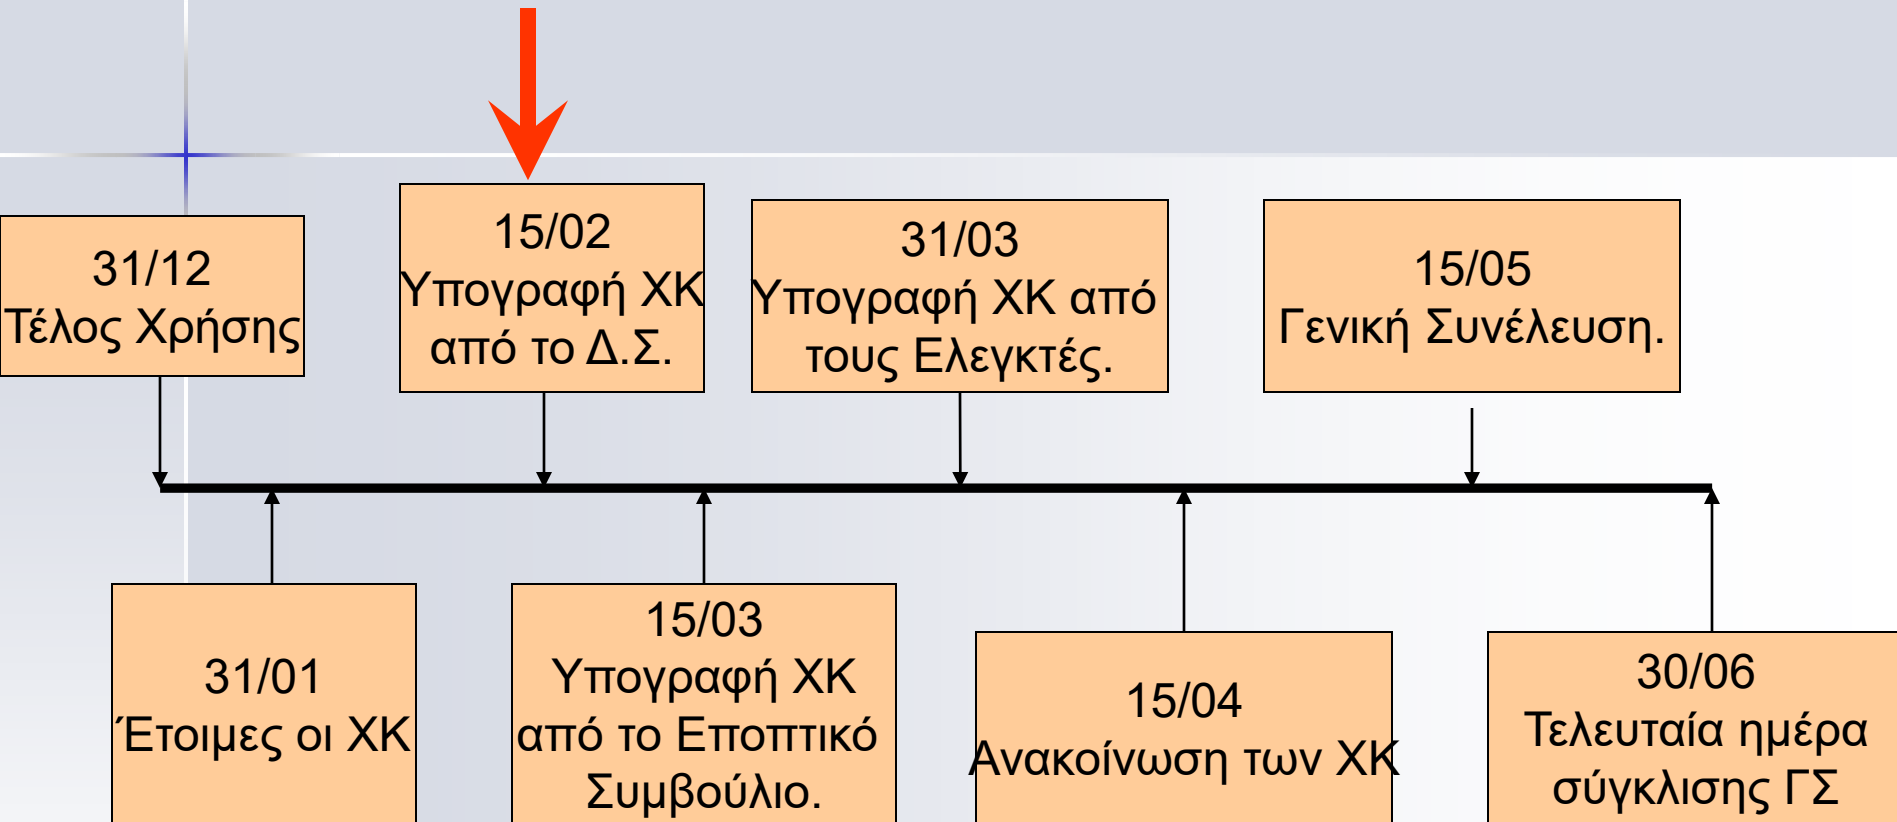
31/12
Τέλος Χρήσης

15/02
Υπογραφή ΧΚ από το Δ.Σ.

31/03
Υπογραφή ΧΚ από τους Ελεγκτές.

15/05
Γενική Συνέλευση.

31/01
Έτοιμες οι ΧΚ

15/03
Υπογραφή ΧΚ από το Εποπτικό Συμβούλιο.

15/04
Ανακοίνωση των ΧΚ

30/06
Τελευταία ημέρα σύγκλισης ΓΣ